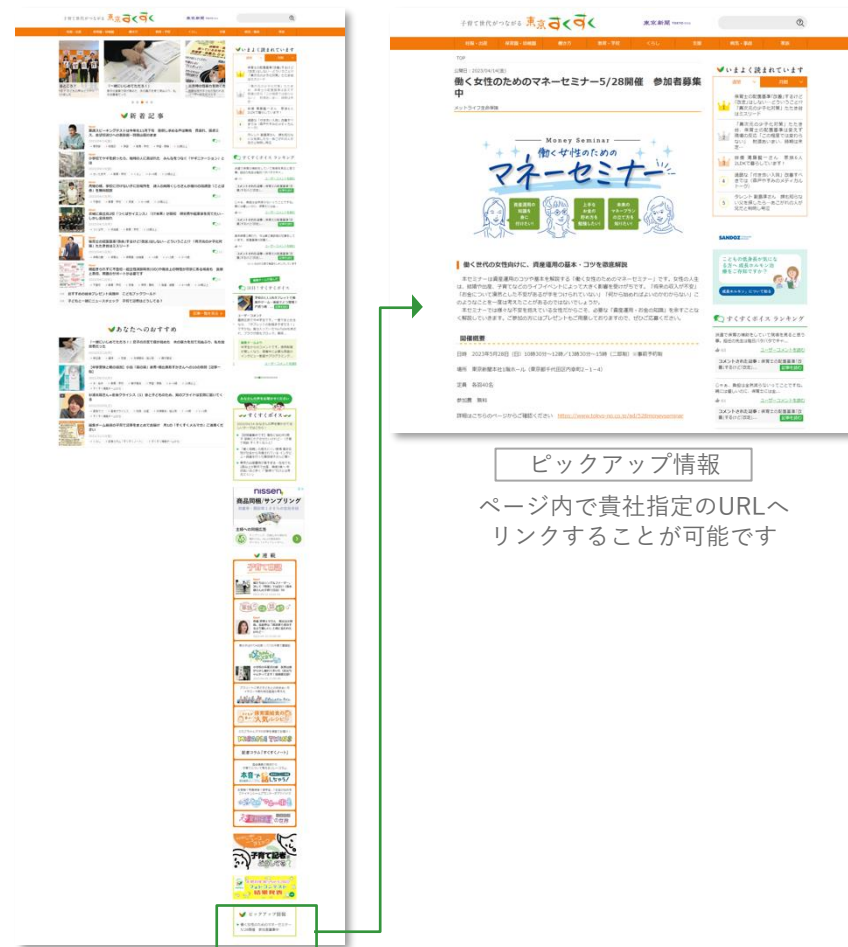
子育て世代がつながる 東京すくすく

東京新聞

TOP

公開日：2023/04/14(金)

働く女性のためのマネーセミナー5/28開催　参加者募集中

Money Seminar

働く女性のための

マネーセミナー

働く世代の女性向けに、資産運用の基本・コツを徹底解説

開催概要

日時　2023年5月28日(日)

場所　東京新聞本社1階ホール

定員　各回40名

参加費　無料

いまよく読まれています

すくすくボイス ランキング

新着記事

あなたへのおすすめ

連載

ピックアップ情報

ピックアップ情報

ページ内で貴社指定のURLへリンクすることが可能です